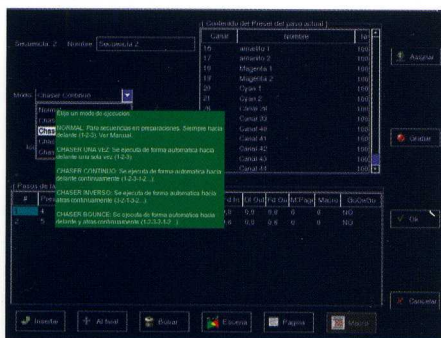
Secuencia: 2   Nombre: Secuencia 2

Contenido del Preset del paso actual

| Canal | Nombre | Ni |
|---|---|---|
| 16 | amarillo 1 | |
| 17 | amarillo 2 | |
| 18 | Magenta 1 | |
| 19 | Magenta 2 | |
| 20 | Cyan 1 | |
| 21 | Cyan 2 | |
| 39 | Canal 39 | |
| 40 | Canal 40 | |
| 41 | Canal 41 | |
| 42 | Canal 42 | |
| 43 | Canal 43 | 100 |
| 44 | Canal 44 | 100 |

Asignar

Modo: Chaser Continuo

Normal
Chas
Chase
Chas
Chas

Elija un modo de ejecucion.

NORMAL: Para secuencias en presentaciones. Siempre hacia delante (1-2-3). Ver Manual.

CHASER UNA VEZ: Se ejecuta de forma automatica hacia delante una sola vez (1-2-3).

CHASER CONTINUO: Se ejecuta de forma automatica hacia delante continuamente (1-2-3-1-2...).

CHASER INVERSO: Se ejecuta de forma automatica hacia atras continuamente (3-2-1-3-2...).

CHASER BOUNCE: Se ejecuta de forma automatica hacia delante y atras continuamente (1-2-3-2-1-2...).

Grabar

Pasos de la

| # | Pres | | Dl In | Dl Out | Fd Out | M/Page | Macro | GoOnGo |
|---|---|---|---|---|---|---|---|---|
| 1 | 4 | | 0,0 | 0,0 | 0,0 | 0 | | NO |
| 2 | 5 | | 0,0 | 0,0 | 0,0 | 0 | | NO |

Ok

Cancelar

Insertar   Al final   Borrar   Escena   Pagina   Macro